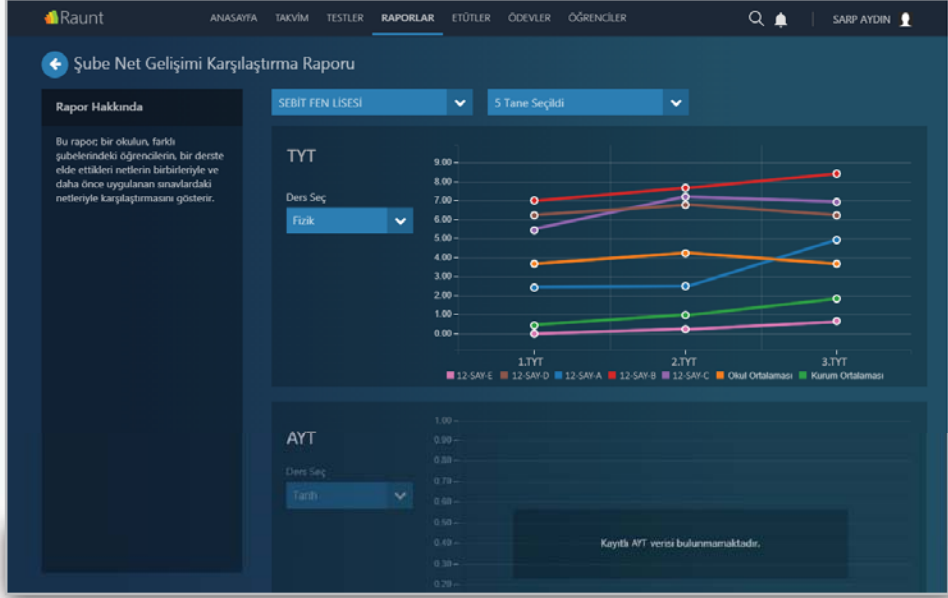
Raunt ANASAYFA TAKVİM TESTLER RAPORLAR ETÜTLER ÖDEVLER ÖĞRENCİLER SARP AYDIN

Şube Net Gelişimi Karşılaştırma Raporu

Rapor Hakkında

Bu rapor; bir okulun, farklı şubelerindeki öğrencilerin, bir derste elde ettikleri netlerin birbirleriyle ve daha önce uygulanan sınavlardaki netleriyle karşılaştırmasını gösterir.

SEBİT FEN LİSESİ

5 Tane Seçildi

TYT

Ders Seç

Fizik

9.00
8.00
7.00
6.00
5.00
4.00
3.00
2.00
1.00
0.00

1.TYT 2.TYT 3.TYT

12-SAY-E 12-SAY-D 12-SAY-A 12-SAY-B 12-SAY-C Okul Ortalaması Kurum Ortalaması

AYT

Ders Seç

Tarih

1.00
0.90
0.80
0.70
0.60
0.50
0.40
0.30
0.20

Kayıtlı AYT verisi bulunmamaktadır.